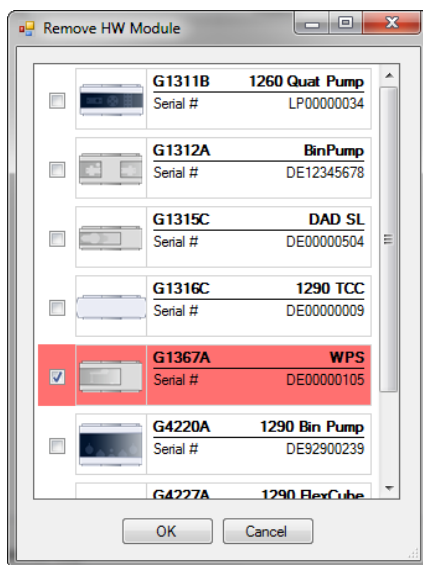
Remove HW Module

G1311B 1260 Quat Pump
Serial # LP00000034

G1312A BinPump
Serial # DE12345678

G1315C DAD SL
Serial # DE00000504

G1316C 1290 TCC
Serial # DE00000009

G1367A WPS
Serial # DE00000105

G4220A 1290 Bin Pump
Serial # DE92900239

G4227A 1290 FlexCube

OK Cancel